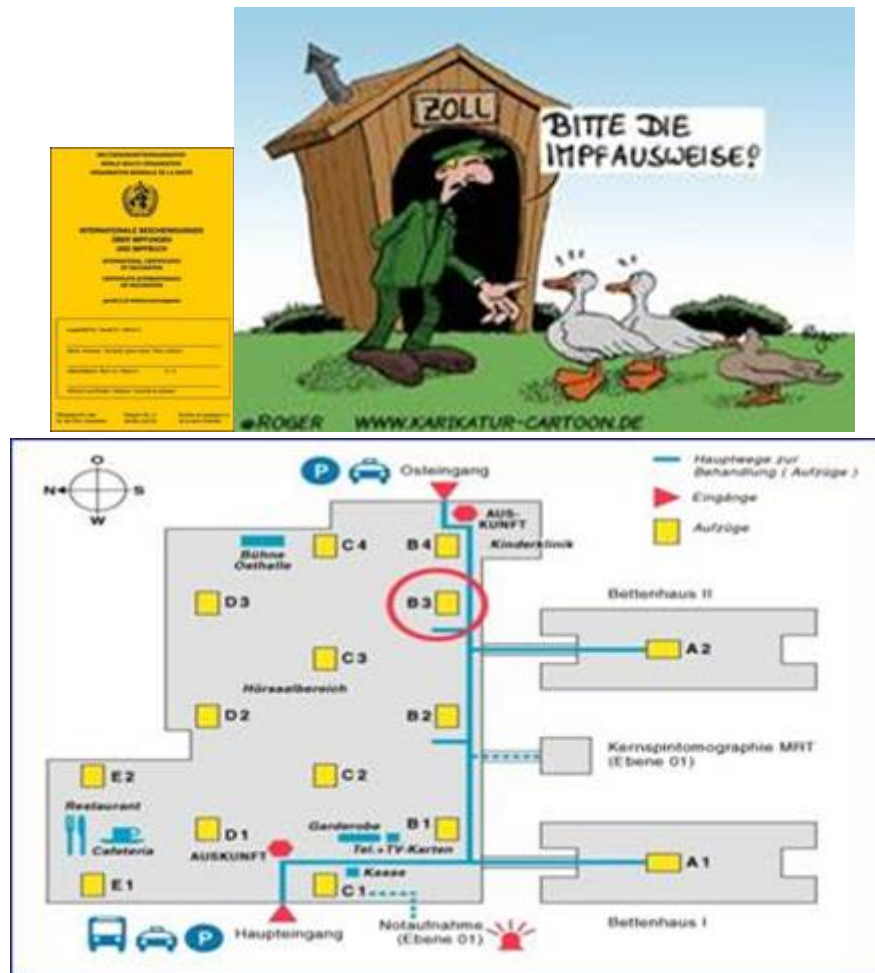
ZOLL

BITTE DIE IMPFAUSWEISE!

©ROGER WWW.KARIKATUR-CARTOON.DE

INTERNATIONALE BESCHEINIGUNGEN ÜBER IMPFUNGEN UND IMPFBUCH

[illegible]

O
N
S
W

P

Osteingang

Hauptwege zur Behandlung ( Aufzüge )

Eingänge

Aufzüge

AUSKUNFT

Kinderklinik

Bühne Osthalle

C4

B4

D3

B3

Bettenhaus II

C3

A2

Hörsaalbereich

D2

B2

Kernspintomographie MRT (Ebene 01)

E2

C2

Restaurant

Cafeteria

D1

Garderobe

B1

Tel.+TV-Karten

AUSKUNFT

A1

E1

Kasse

C1

Haupteingang

Notaufnahme (Ebene 01)

Bettenhaus I